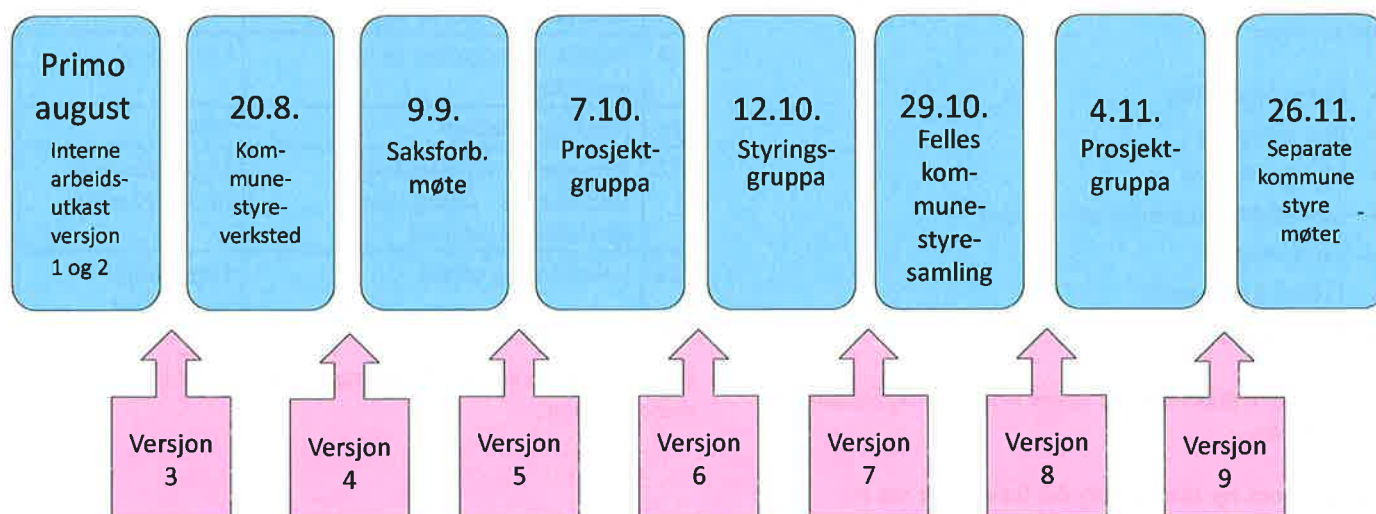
Primo august
Interne arbeidsutkast versjon 1 og 2

20.8.
Kommunestyreverksted

9.9.
Saksforb. møte

7.10.
Prosjektgruppa

12.10.
Styringsgruppa

29.10.
Felles kommunestyresamling

4.11.
Prosjektgruppa

26.11.
Separate kommune styre møter

Versjon 3

Versjon 4

Versjon 5

Versjon 6

Versjon 7

Versjon 8

Versjon 9